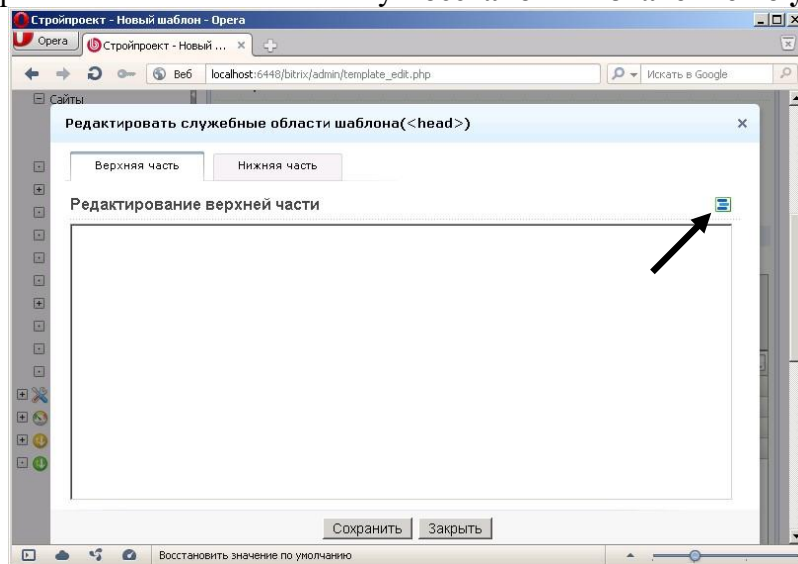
Стройпроект - Новый шаблон - Opera
Opera
Стройпроект - Новый ... ×
Веб
localhost:6448/bitrix/admin/template_edit.php
Искать в Google
Сайты
Редактировать служебные области шаблона(<head>)
×
Верхняя часть
Нижняя часть
Редактирование верхней части
Сохранить
Закрыть
Восстановить значение по умолчанию